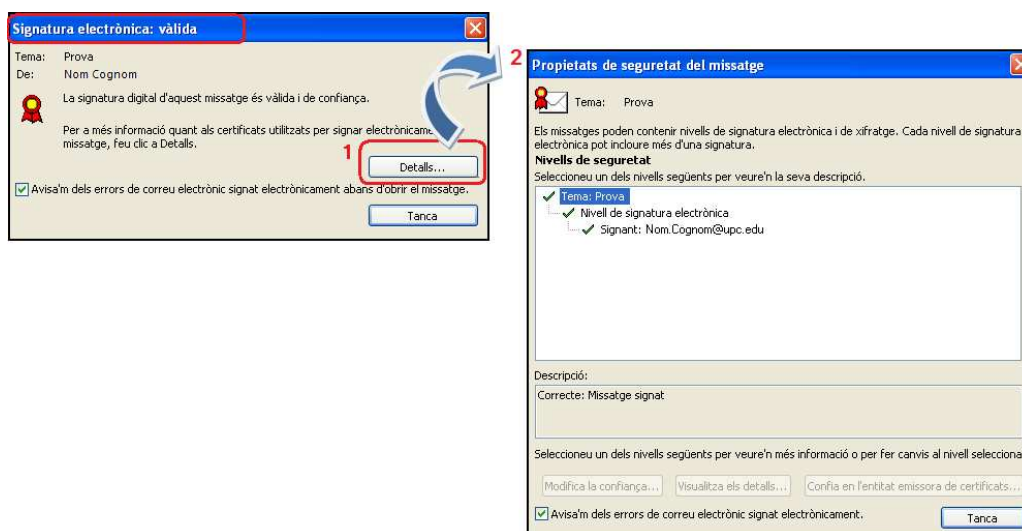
Signatura electrònica: vàlida

Tema: Prova
De: Nom Cognom

La signatura digital d'aquest missatge és vàlida i de confiança.

Per a més informació quant als certificats utilitzats per signar electrònicame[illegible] missatge, feu clic a Detalls.

1

Detalls...

Avisa'm dels errors de correu electrònic signat electrònicament abans d'obrir el missatge.

Tanca

2

Propietats de seguretat del missatge

Tema: Prova

Els missatges poden contenir nivells de signatura electrònica i de xifratge. Cada nivell de signatura electrònica pot incloure més d'una signatura.

Nivells de seguretat

Seleccioneu un dels nivells següents per veure'n la seva descripció.

Tema: Prova
Nivell de signatura electrònica
Signant: Nom.Cognom@upc.edu

Descripció:

Correcte: Missatge signat

Seleccioneu un dels nivells següents per veure'n més informació o per fer canvis al nivell selecciona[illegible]

Modifica la confiança...
Visualitza els detalls...
Confia en l'entitat emissora de certificats...

Avisa'm dels errors de correu electrònic signat electrònicament.

Tanca